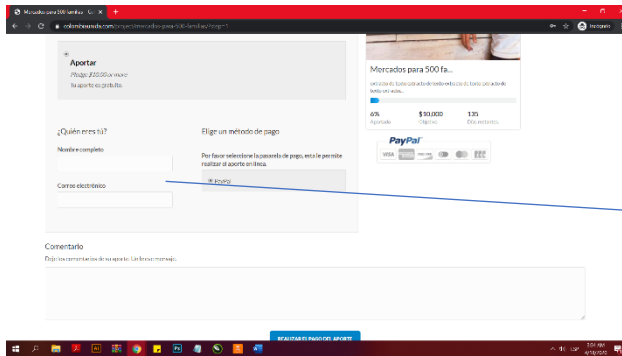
Mercados para 500 familias · Co ×

colombiaunida.com/project/mercados-para-500-familias/?step=1

Incognito

Aportar

Pledge $10.00 or more

Tu aporte es gratuito.

Mercados para 500 fa...

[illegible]

6%
Apoyado

$ 30,000
Objetivo

135
Días restantes

PayPal

VISA

¿Quién eres tú?

Nombre completo

Correo electrónico

Elige un método de pago

Por favor seleccione la pasarela de pago, esto le permite realizar el aporte en línea.

PayPal

Comentario

Deja tus comentarios de tu aporte. Un breve mensaje.

REALIZAR EL PAGO DEL APORTE

ESP

3:01 AM
4/18/2020